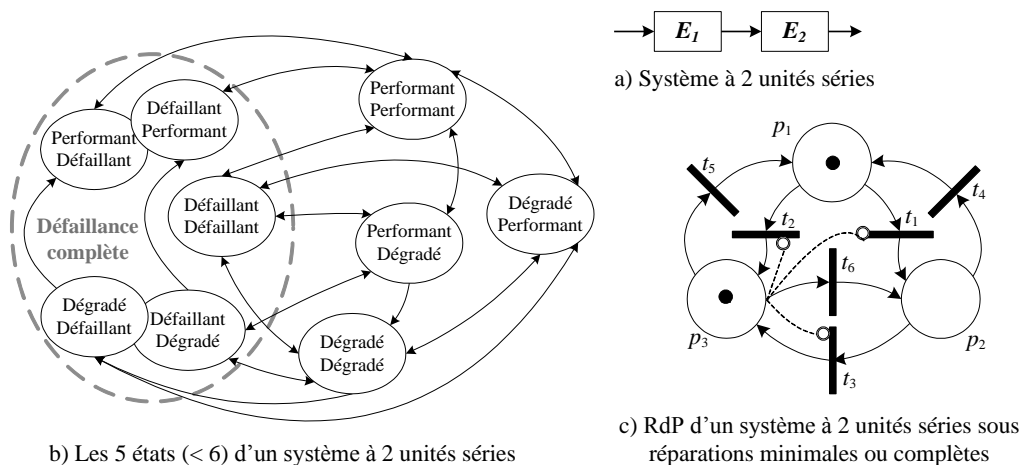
Performant Défaillant

Défaillant Performant

Performant Performant

Défaillant Défaillant

Performant Dégradé

Dégradé Performant

Défaillance complète

Dégradé Défaillant

Défaillant Dégradé

Dégradé Dégradé

b) Les 5 états (< 6) d'un système à 2 unités séries

$E_1$ $E_2$

a) Système à 2 unités séries

$p_1$ $t_5$ $t_4$ $t_2$ $t_1$ $t_6$ $p_3$ $p_2$ $t_3$

c) RdP d'un système à 2 unités séries sous réparations minimales ou complètes